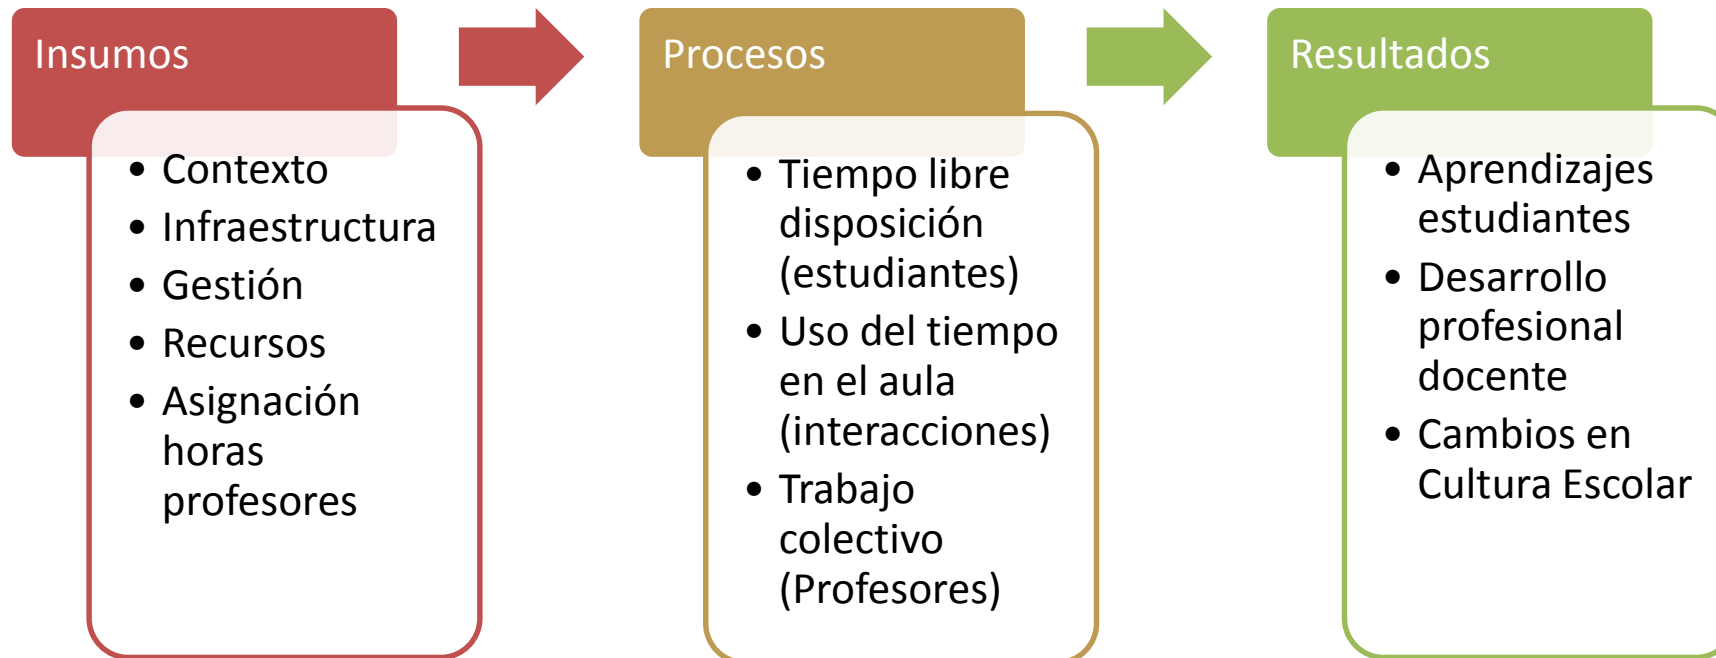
Insumos

- Contexto
- Infraestructura
- Gestión
- Recursos
- Asignación horas profesores

Procesos

- Tiempo libre disposición (estudiantes)
- Uso del tiempo en el aula (interacciones)
- Trabajo colectivo (Profesores)

Resultados

- Aprendizajes estudiantes
- Desarrollo profesional docente
- Cambios en Cultura Escolar